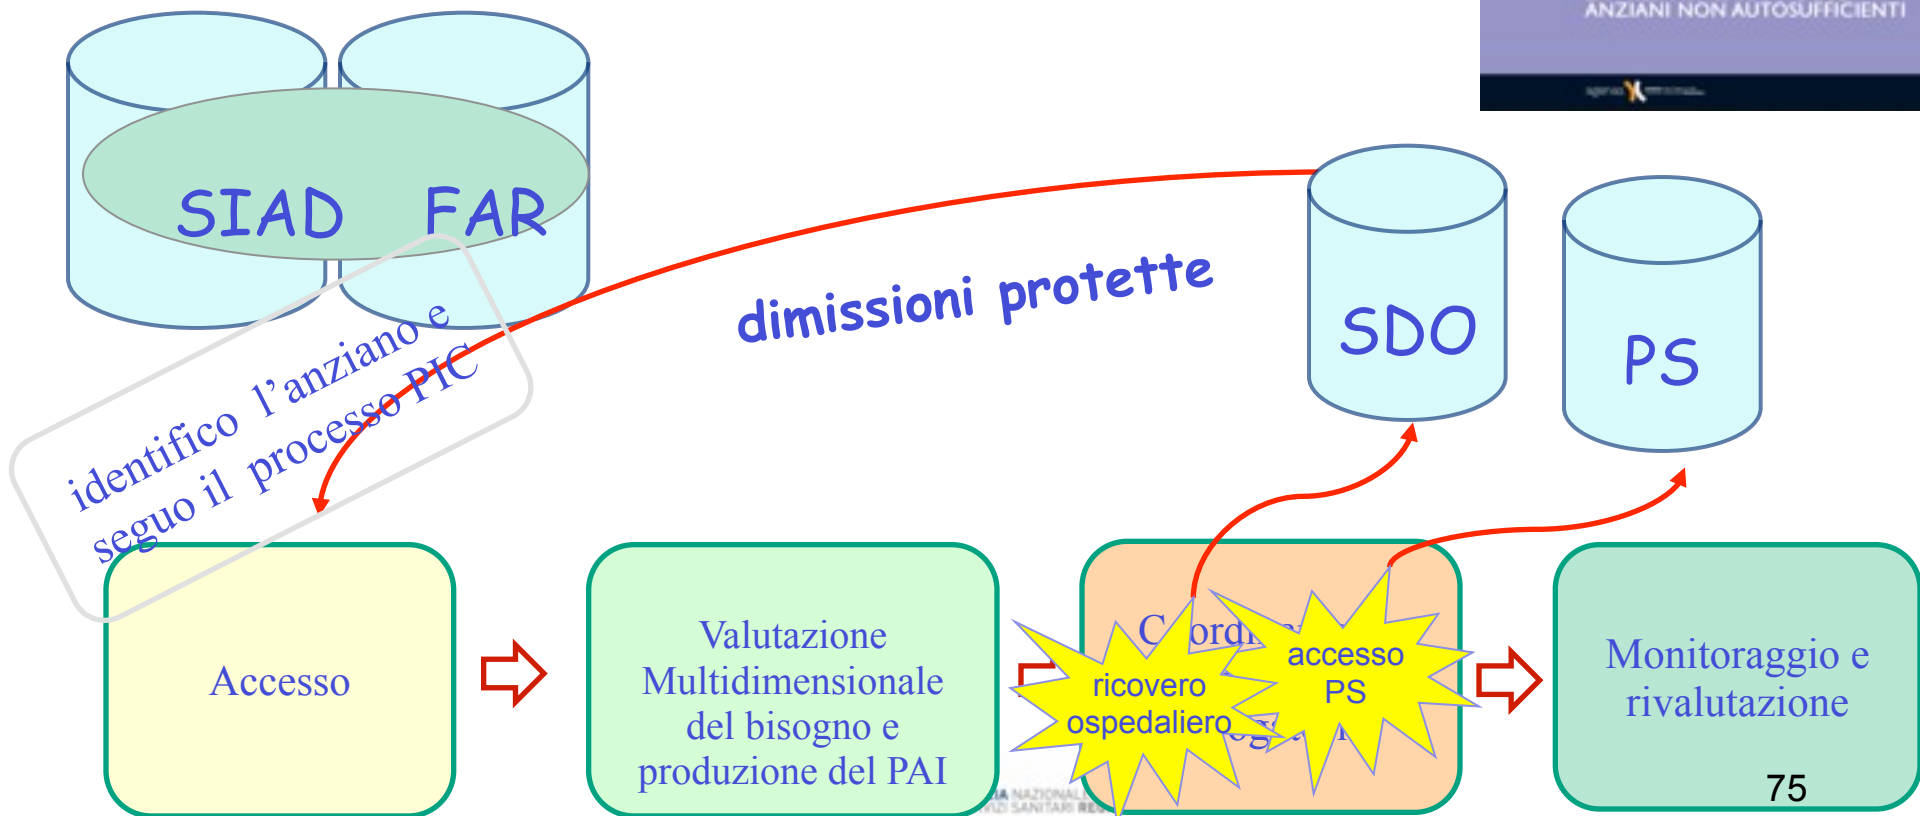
ANZIANI NON AUTOSUFFICIENTI

SIAD FAR

identifico l'anziano e seguo il processo PIC

dimissioni protette

SDO

PS

Accesso

Valutazione Multidimensionale del bisogno e produzione del PAI

C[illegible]ord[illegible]

ricovero ospedaliero

accesso PS

Monitoraggio e rivalutazione

75